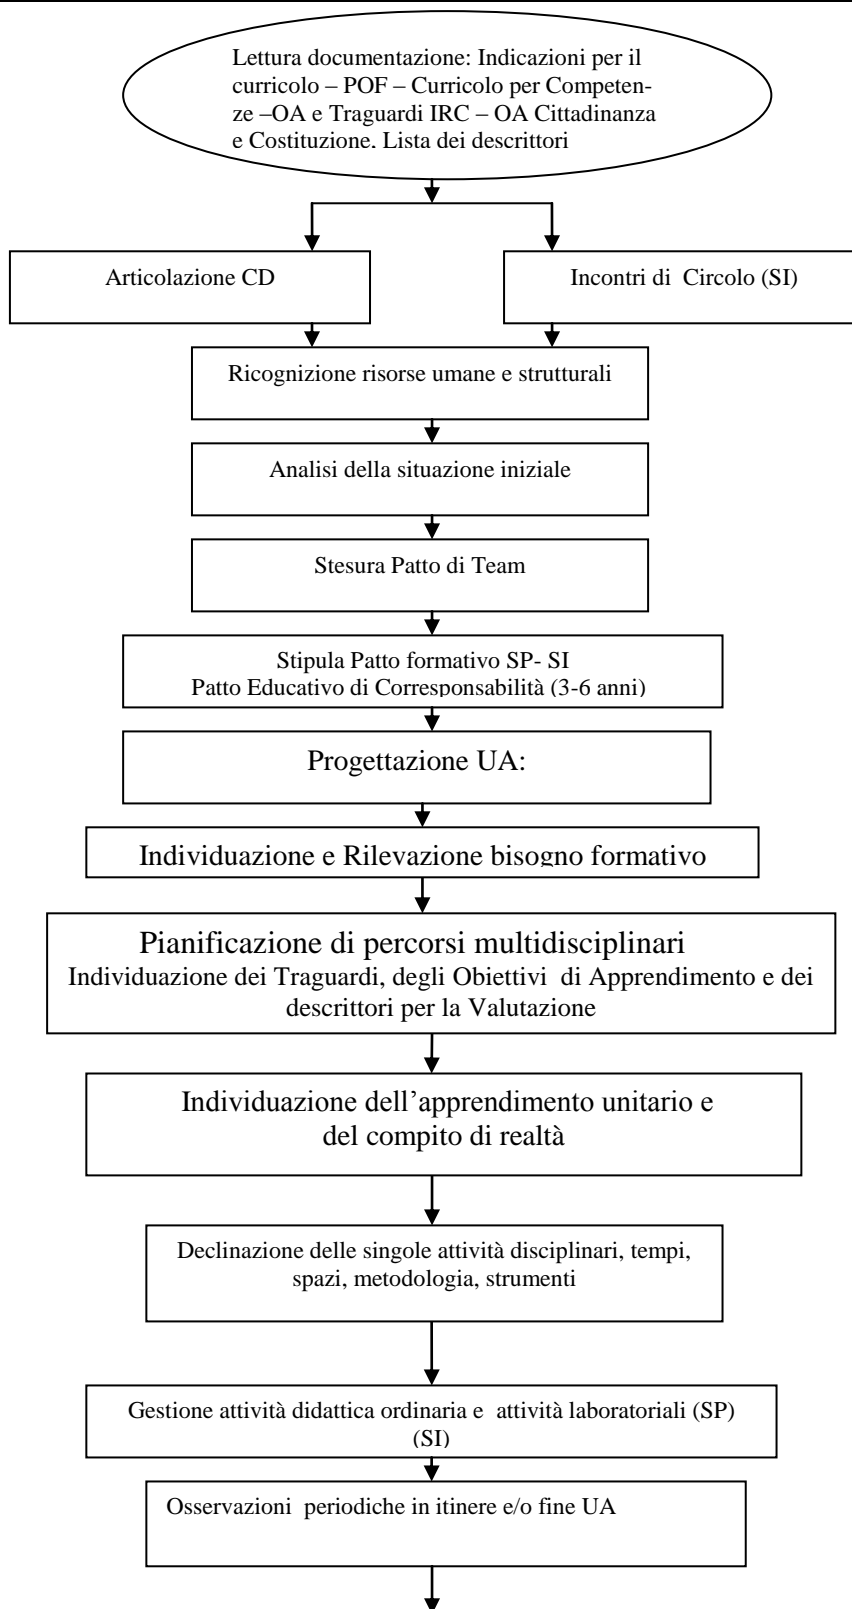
Lettura documentazione: Indicazioni per il curricolo – POF – Curricolo per Competenze –OA e Traguardi IRC – OA Cittadinanza e Costituzione. Lista dei descrittori

Articolazione CD

Incontri di Circolo (SI)

Ricognizione risorse umane e strutturali

Analisi della situazione iniziale

Stesura Patto di Team

Stipula Patto formativo SP- SI
Patto Educativo di Corresponsabilità (3-6 anni)

Progettazione UA:

Individuazione e Rilevazione bisogno formativo

Pianificazione di percorsi multidisciplinari
Individuazione dei Traguardi, degli Obiettivi di Apprendimento e dei descrittori per la Valutazione

Individuazione dell'apprendimento unitario e del compito di realtà

Declinazione delle singole attività disciplinari, tempi, spazi, metodologia, strumenti

Gestione attività didattica ordinaria e attività laboratoriali (SP) (SI)

Osservazioni periodiche in itinere e/o fine UA